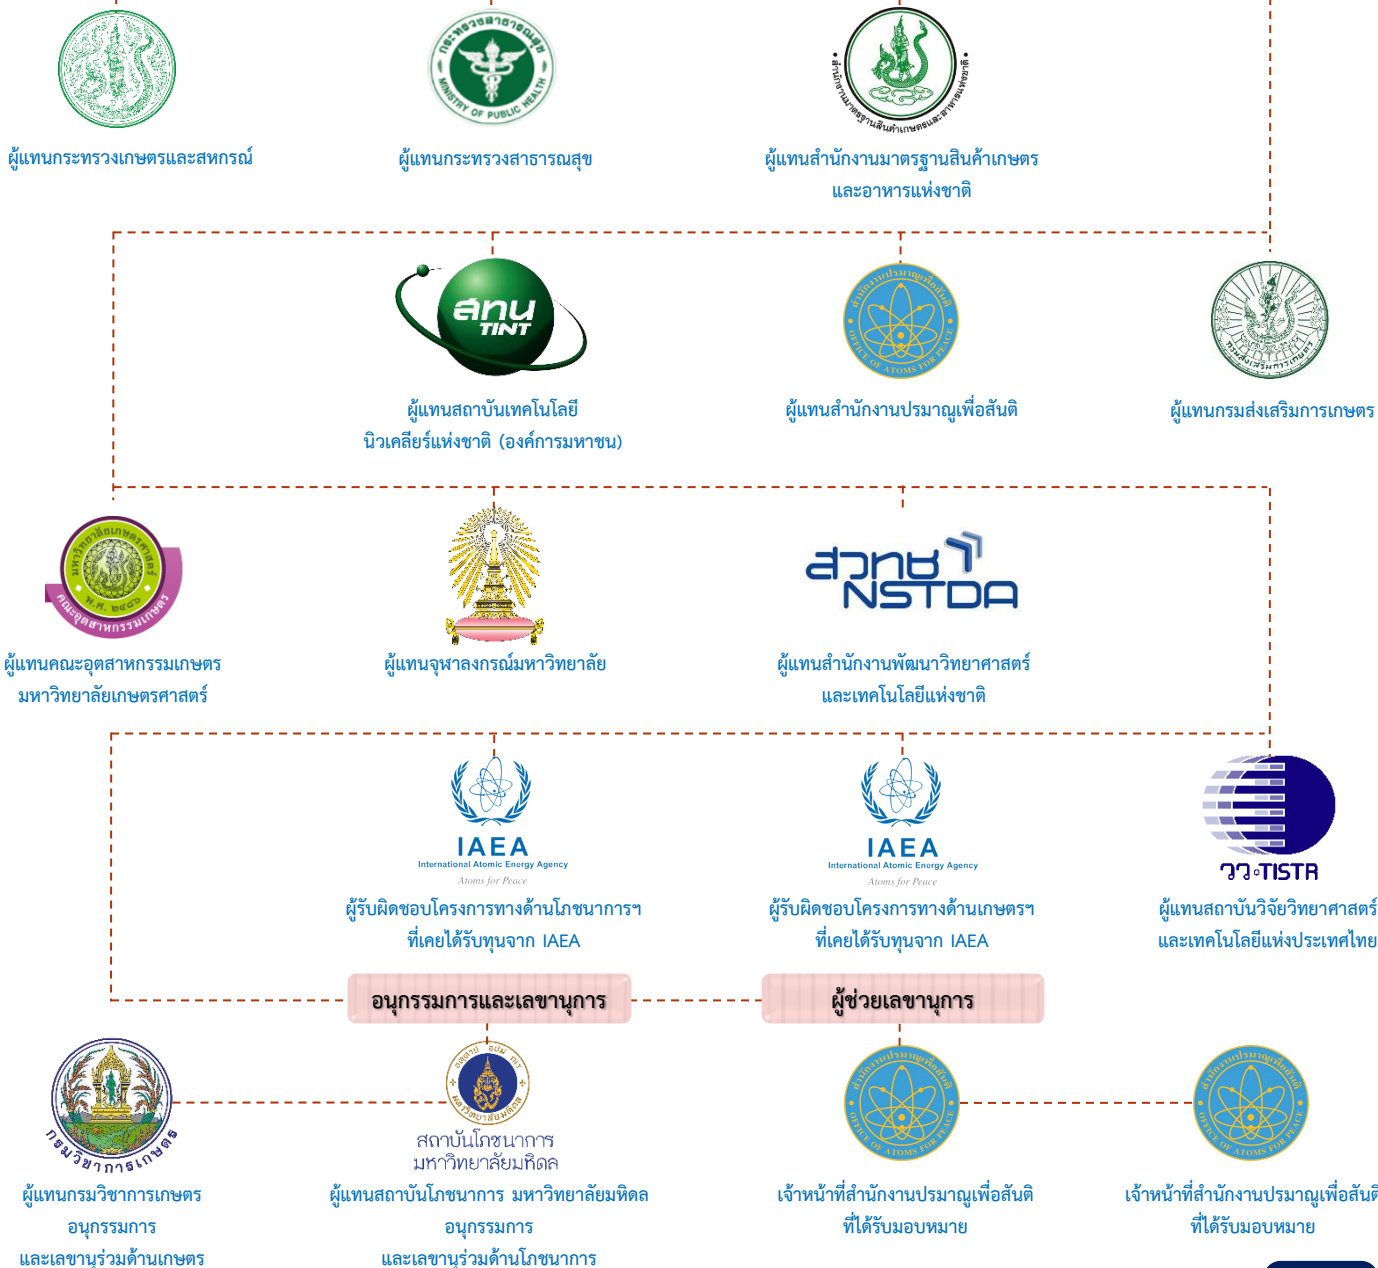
ผู้แทนกระทรวงเกษตรและสหกรณ์

MINISTRY OF PUBLIC HEALTH
ผู้แทนกระทรวงสาธารณสุข

ผู้แทนสำนักงานมาตรฐานสินค้าเกษตรและอาหารแห่งชาติ

สทน TINT
ผู้แทนสถาบันเทคโนโลยีนิวเคลียร์แห่งชาติ (องค์การมหาชน)

OFFICE OF ATOMS FOR PEACE
ผู้แทนสำนักงานปรมาณูเพื่อสันติ

ผู้แทนกรมส่งเสริมการเกษตร

คณะอุตสาหกรรมเกษตร
ผู้แทนคณะอุตสาหกรรมเกษตร มหาวิทยาลัยเกษตรศาสตร์

ผู้แทนจุฬาลงกรณ์มหาวิทยาลัย

สวทช NSTDA
ผู้แทนสำนักงานพัฒนาวิทยาศาสตร์และเทคโนโลยีแห่งชาติ

IAEA
International Atomic Energy Agency
Atoms for Peace
ผู้รับผิดชอบโครงการทางด้านโภชนาการฯ ที่เคยได้รับทุนจาก IAEA

IAEA
International Atomic Energy Agency
Atoms for Peace
ผู้รับผิดชอบโครงการทางด้านเกษตรฯ ที่เคยได้รับทุนจาก IAEA

วว. TISTR
ผู้แทนสถาบันวิจัยวิทยาศาสตร์และเทคโนโลยีแห่งประเทศไทย

อนุกรรมการและเลขานุการ

ผู้ช่วยเลขานุการ

กรมวิชาการเกษตร
ผู้แทนกรมวิชาการเกษตร อนุกรรมการ และเลขานุร่วมด้านเกษตร

สถาบันโภชนาการ มหาวิทยาลัยมหิดล
ผู้แทนสถาบันโภชนาการ มหาวิทยาลัยมหิดล อนุกรรมการ และเลขานุร่วมด้านโภชนาการ

OFFICE OF ATOMS FOR PEACE
เจ้าหน้าที่สำนักงานปรมาณูเพื่อสันติ ที่ได้รับมอบหมาย

OFFICE OF ATOMS FOR PEACE
เจ้าหน้าที่สำนักงานปรมาณูเพื่อสันติ ที่ได้รับมอบหมาย